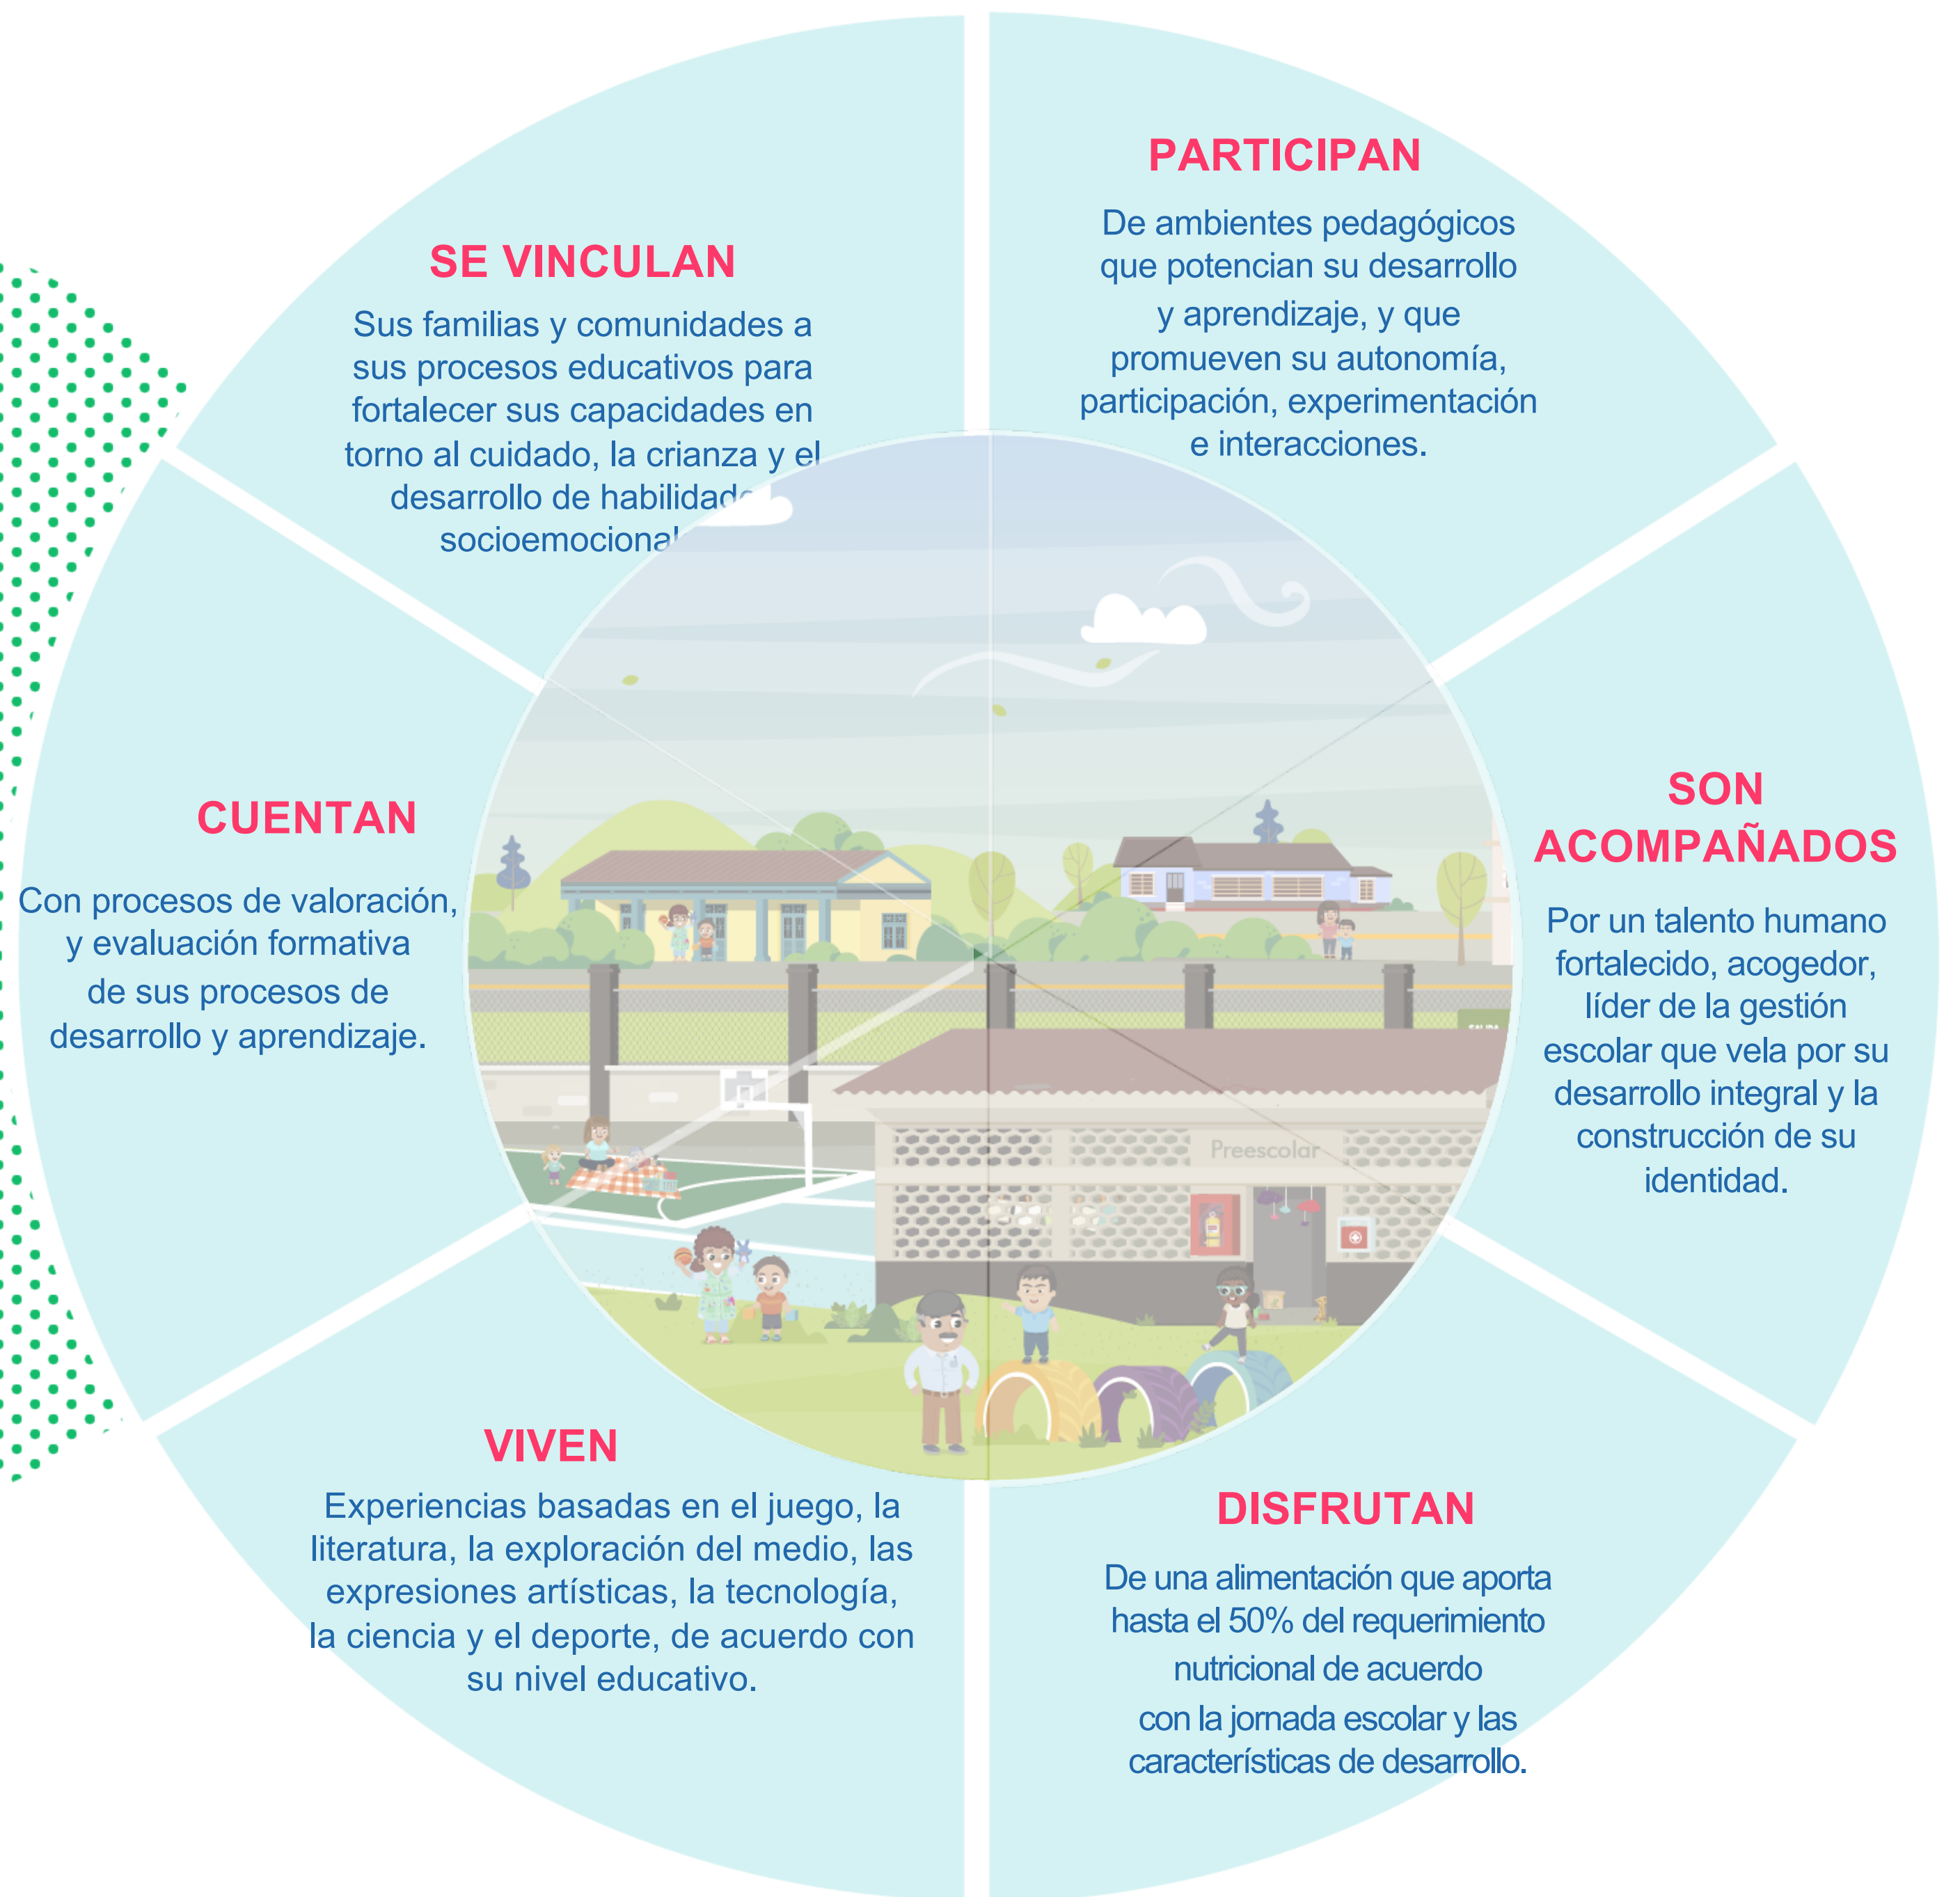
PARTICIPAN

De ambientes pedagógicos que potencian su desarrollo y aprendizaje, y que promueven su autonomía, participación, experimentación e interacciones.

SE VINCULAN

Sus familias y comunidades a sus procesos educativos para fortalecer sus capacidades en torno al cuidado, la crianza y el desarrollo de habilidad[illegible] socioemociona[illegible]

CUENTAN

Con procesos de valoración, y evaluación formativa de sus procesos de desarrollo y aprendizaje.

SON ACOMPAÑADOS

Por un talento humano fortalecido, acogedor, líder de la gestión escolar que vela por su desarrollo integral y la construcción de su identidad.

Preescolar

VIVEN

Experiencias basadas en el juego, la literatura, la exploración del medio, las expresiones artísticas, la tecnología, la ciencia y el deporte, de acuerdo con su nivel educativo.

DISFRUTAN

De una alimentación que aporta hasta el 50% del requerimiento nutricional de acuerdo con la jornada escolar y las características de desarrollo.